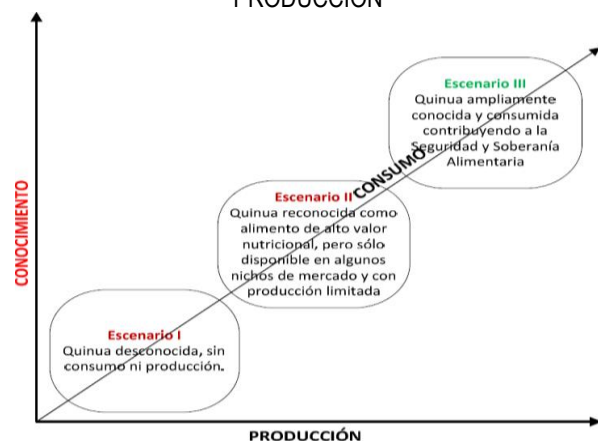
PRODUCCIÓN

Escenario III
Quinua ampliamente conocida y consumida contribuyendo a la Seguridad y Soberanía Alimentaria

CONSUMO

Escenario II
Quinua reconocida como alimento de alto valor nutricional, pero sólo disponible en algunos nichos de mercado y con producción limitada

CONOCIMIENTO

Escenario I
Quinua desconocida, sin consumo ni producción.

PRODUCCIÓN